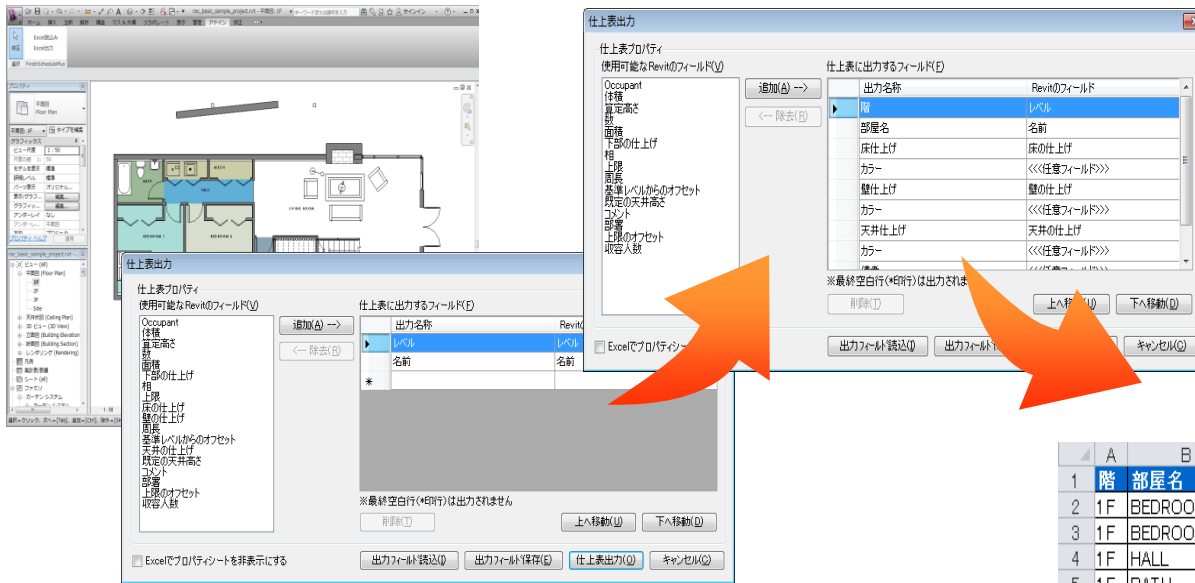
仕上表出力

仕上表プロパティ

使用可能なRevitのフィールド(V)

Occupant
体積
算定高さ
数
面積
下部の仕上げ
相
上限
周長
基準レベルからのオフセット
既定の天井高さ
コメント
部署
上限のオフセット
収容人数

追加(A) -->

<-- 除去(R)

仕上表に出力するフィールド(F)

| | 出力名称 | Revitのフィールド |
|---|---|---|
| ▶ | 階 | レベル |
| | 部屋名 | 名前 |
| | 床仕上げ | 床の仕上げ |
| | カラー | <<<任意フィールド>>> |
| | 壁仕上げ | 壁の仕上げ |
| | カラー | <<<任意フィールド>>> |
| | 天井仕上げ | 天井の仕上げ |
| | カラー | <<<任意フィールド>>> |

※最終空白行(*印行)は出力されま

削除(T)

上へ移動(U)

下へ移動(D)

Excelでプロパティシー

出力フィールド読込(I)

出力フィールド

キャンセル(C)

仕上表出力

仕上表プロパティ

使用可能なRevitのフィールド(V)

Occupant
体積
算定高さ
数
面積
下部の仕上げ
相
上限
床の仕上げ
壁の仕上げ
周長
基準レベルからのオフセット
天井の仕上げ
既定の天井高さ
コメント
部署
上限のオフセット
収容人数

追加(A) -->

<-- 除去(R)

仕上表に出力するフィールド(F)

| | 出力名称 | Revit |
|---|---|---|
| ▶ | レベル | レベ |
| | 名前 | 名前 |
| * | | |

※最終空白行(*印行)は出力されません

削除(T)

上へ移動(U)

下へ移動(D)

Excelでプロパティシートを非表示にする

出力フィールド読込(I)

出力フィールド保存(E)

仕上表出力(O)

キャンセル(C)

| | A | B |
|---|---|---|
| 1 | 階 | 部屋名 |
| 2 | 1F | BEDROO |
| 3 | 1F | BEDROO |
| 4 | 1F | HALL |
| 5 | 1F | BATH |

Excel読込み
Excel出力
FinishSchedulePlus
LIVING ROOM
BEDROOM 1
BEDROOM 2
BATH
プロパティ
平面図
Floor Plan
rac_basic_sample_project.rvt